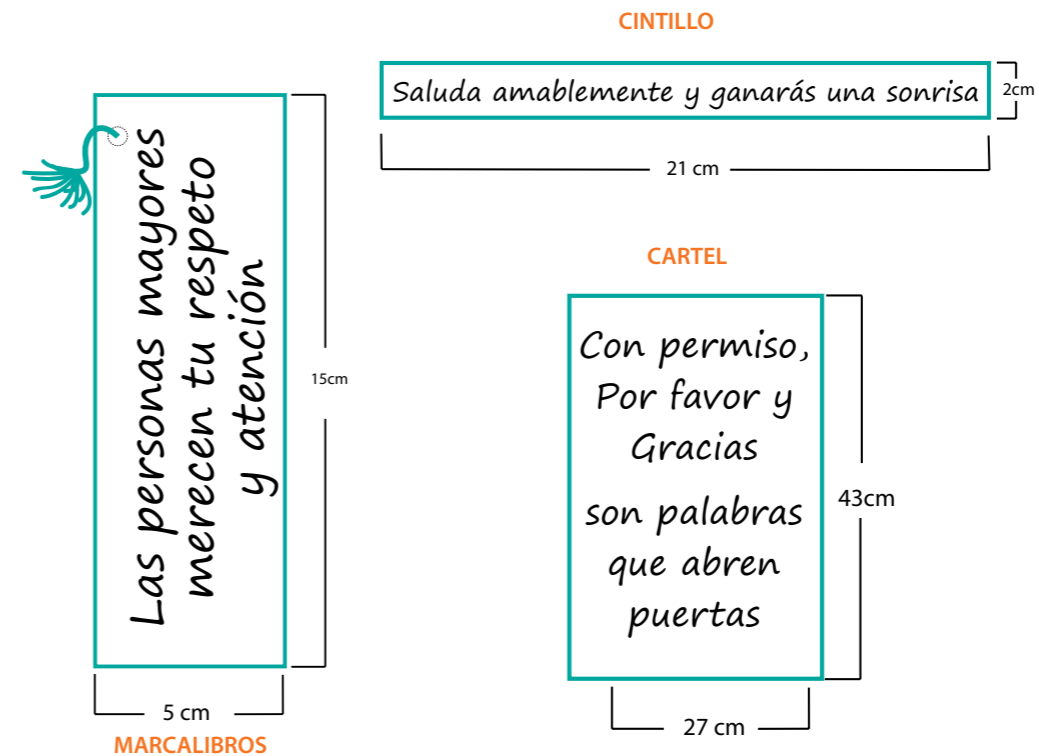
CINTILLO

Saluda amablemente y ganarás una sonrisa

2cm

21 cm

Las personas mayores merecen tu respeto y atención

15cm

5 cm

MARCALIBROS

CARTEL

Con permiso, Por favor y Gracias

son palabras que abren puertas

43cm

27 cm